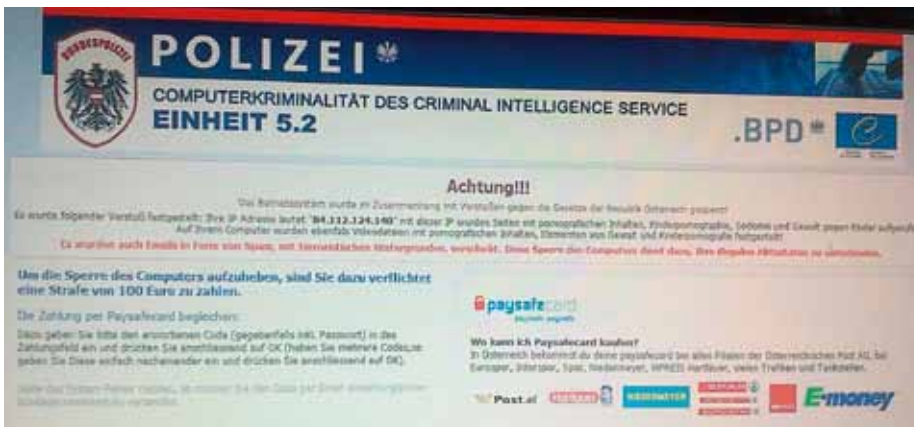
BUNDESPOLIZEI

POLIZEI

COMPUTERKRIMINALITÄT DES CRIMINAL INTELLIGENCE SERVICE
EINHEIT 5.2

.BPD

Achtung!!!

Das Betriebssystem wurde im Zusammenhang mit Verstoßen gegen die Gesetze der Republik Österreich gesperrt!

Es wurde folgender Verstoß festgestellt: Ihre IP Adresse lautet "84.112.124.140" mit dieser IP wurden Seiten mit pornografischen Inhalten, Kinderpornografie, Sodomie und Gewalt gegen Kinder aufgerufen. Auf Ihrem Computer wurden ebenfalls Videodateien mit pornografischen Inhalten, Elementen von Gewalt und Kinderpornografie festgestellt!

Es wurden auch Emails in Form von Spam, mit terroristischen Hintergründen, verschickt. Diese Sperre des Computers dient dazu, Ihre illegalen Aktivitäten zu unterbinden.

Um die Sperre des Computers aufzuheben, sind Sie dazu verpflichtet eine Strafe von 100 Euro zu zahlen.

Die Zahlung per Paysafecard begleichen:

Dazu geben Sie bitte den erworbenen Code (gegebenfalls inkl. Passwort) in das Zahlungsfeld ein und drücken Sie anschließend auf OK (haben Sie mehrere Codes, so geben Sie Diese einfach nacheinander ein und drücken Sie anschließend auf OK).

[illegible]

paysafecard

Wo kann ich Paysafecard kaufen?

In Österreich bekommst du deine paysafecard bei allen Filialen der Österreichischen Post AG, bei Europay, Interspar, Spar, Niedermeyer, WPREIS Hartlauer, vielen Trafiken und Tankstellen.

Post.at

NIEDERMEYER

E-money